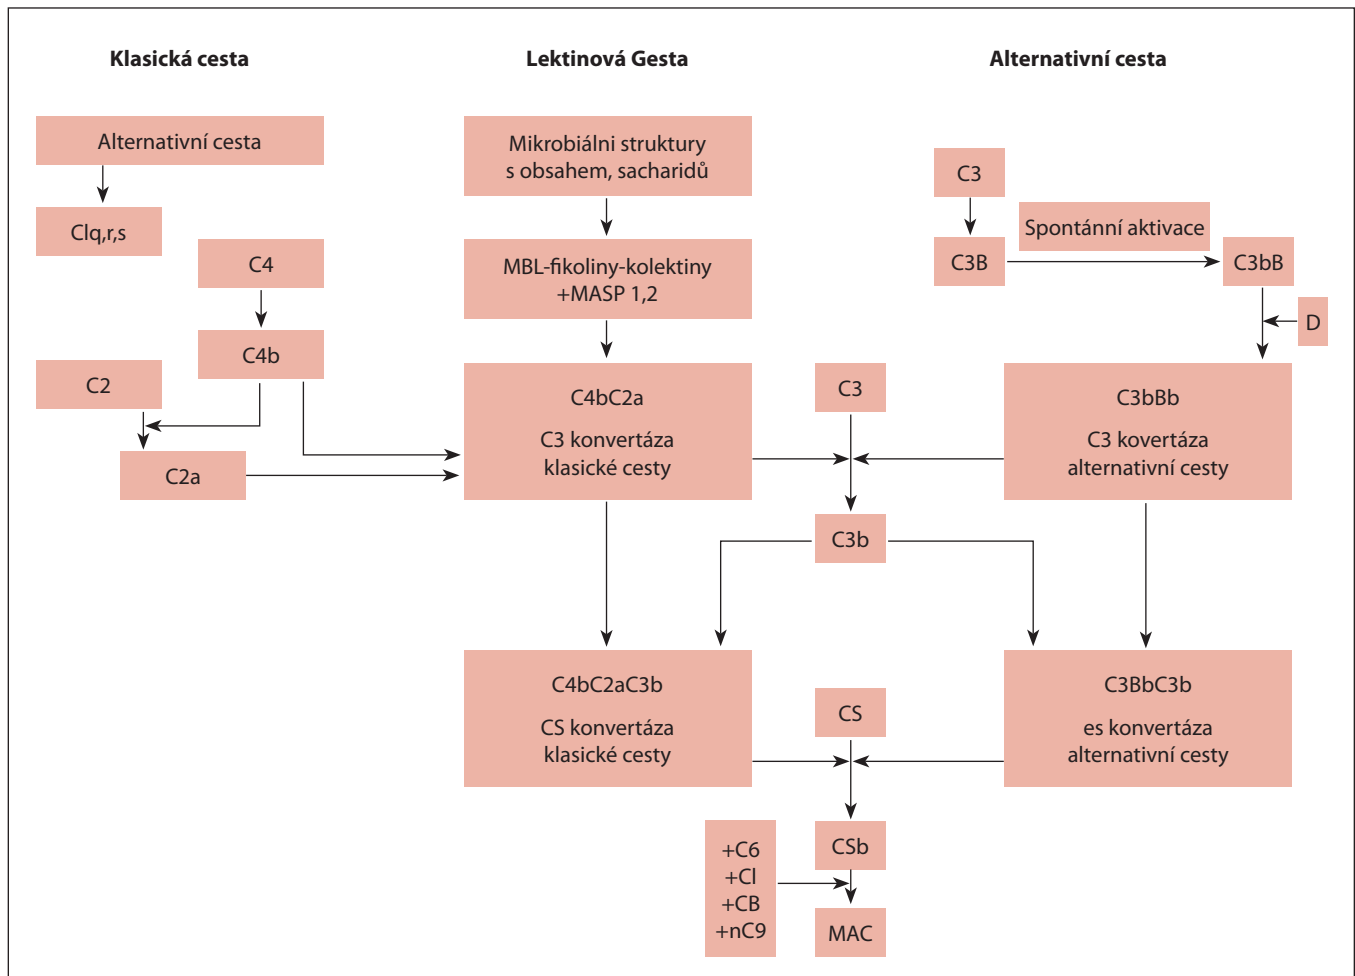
Klasická cesta

Lektinová Gesta

Alternativní cesta

Alternativní cesta

Clq,r,s

C4

C4b

C2

C2a

Mikrobiálni struktury s obsahem, sacharidů

MBL-fikoliny-kolektiny +MASP 1,2

C4bC2a

C3 konvertáza klasické cesty

C3

C3B

Spontánní aktivace

C3bB

D

C3

C3bBb

C3 kovertáza alternativní cesty

C3b

C4bC2aC3b

CS konvertáza klasické cesty

CS

C3BbC3b

es konvertáza alternativní cesty

+C6
+Cl
+CB
+nC9

CSb

MAC